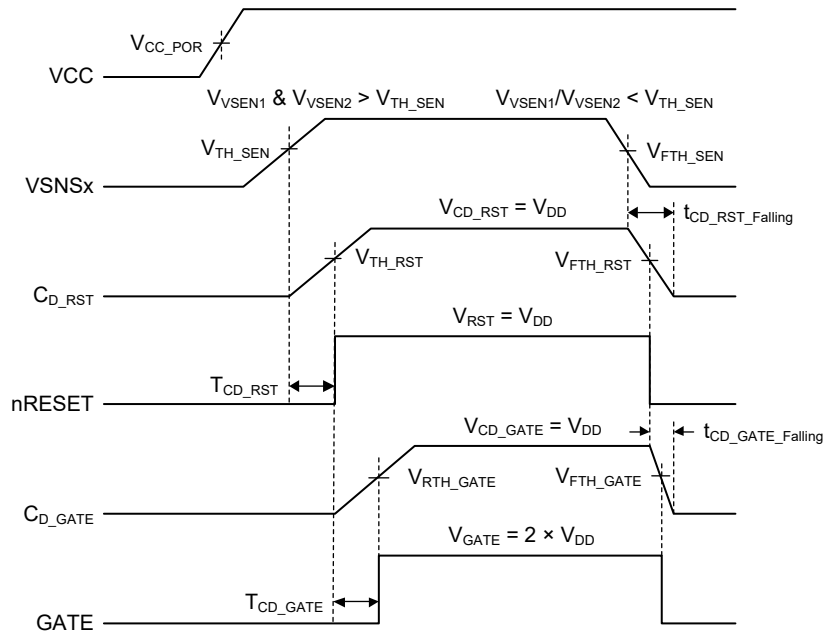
$V_{CC\_POR}$

VCC

$V_{VSEN1}$ & $V_{VSEN2}$ > $V_{TH\_SEN}$

$V_{VSEN1}/V_{VSEN2}$ < $V_{TH\_SEN}$

$V_{TH\_SEN}$

$V_{FTH\_SEN}$

VSNSx

$V_{CD\_RST} = V_{DD}$

$t_{CD\_RST\_Falling}$

$V_{TH\_RST}$

$V_{FTH\_RST}$

$C_{D\_RST}$

$V_{RST} = V_{DD}$

$T_{CD\_RST}$

nRESET

$V_{CD\_GATE} = V_{DD}$

$t_{CD\_GATE\_Falling}$

$V_{RTH\_GATE}$

$V_{FTH\_GATE}$

$C_{D\_GATE}$

$V_{GATE} = 2 \times V_{DD}$

$T_{CD\_GATE}$

GATE